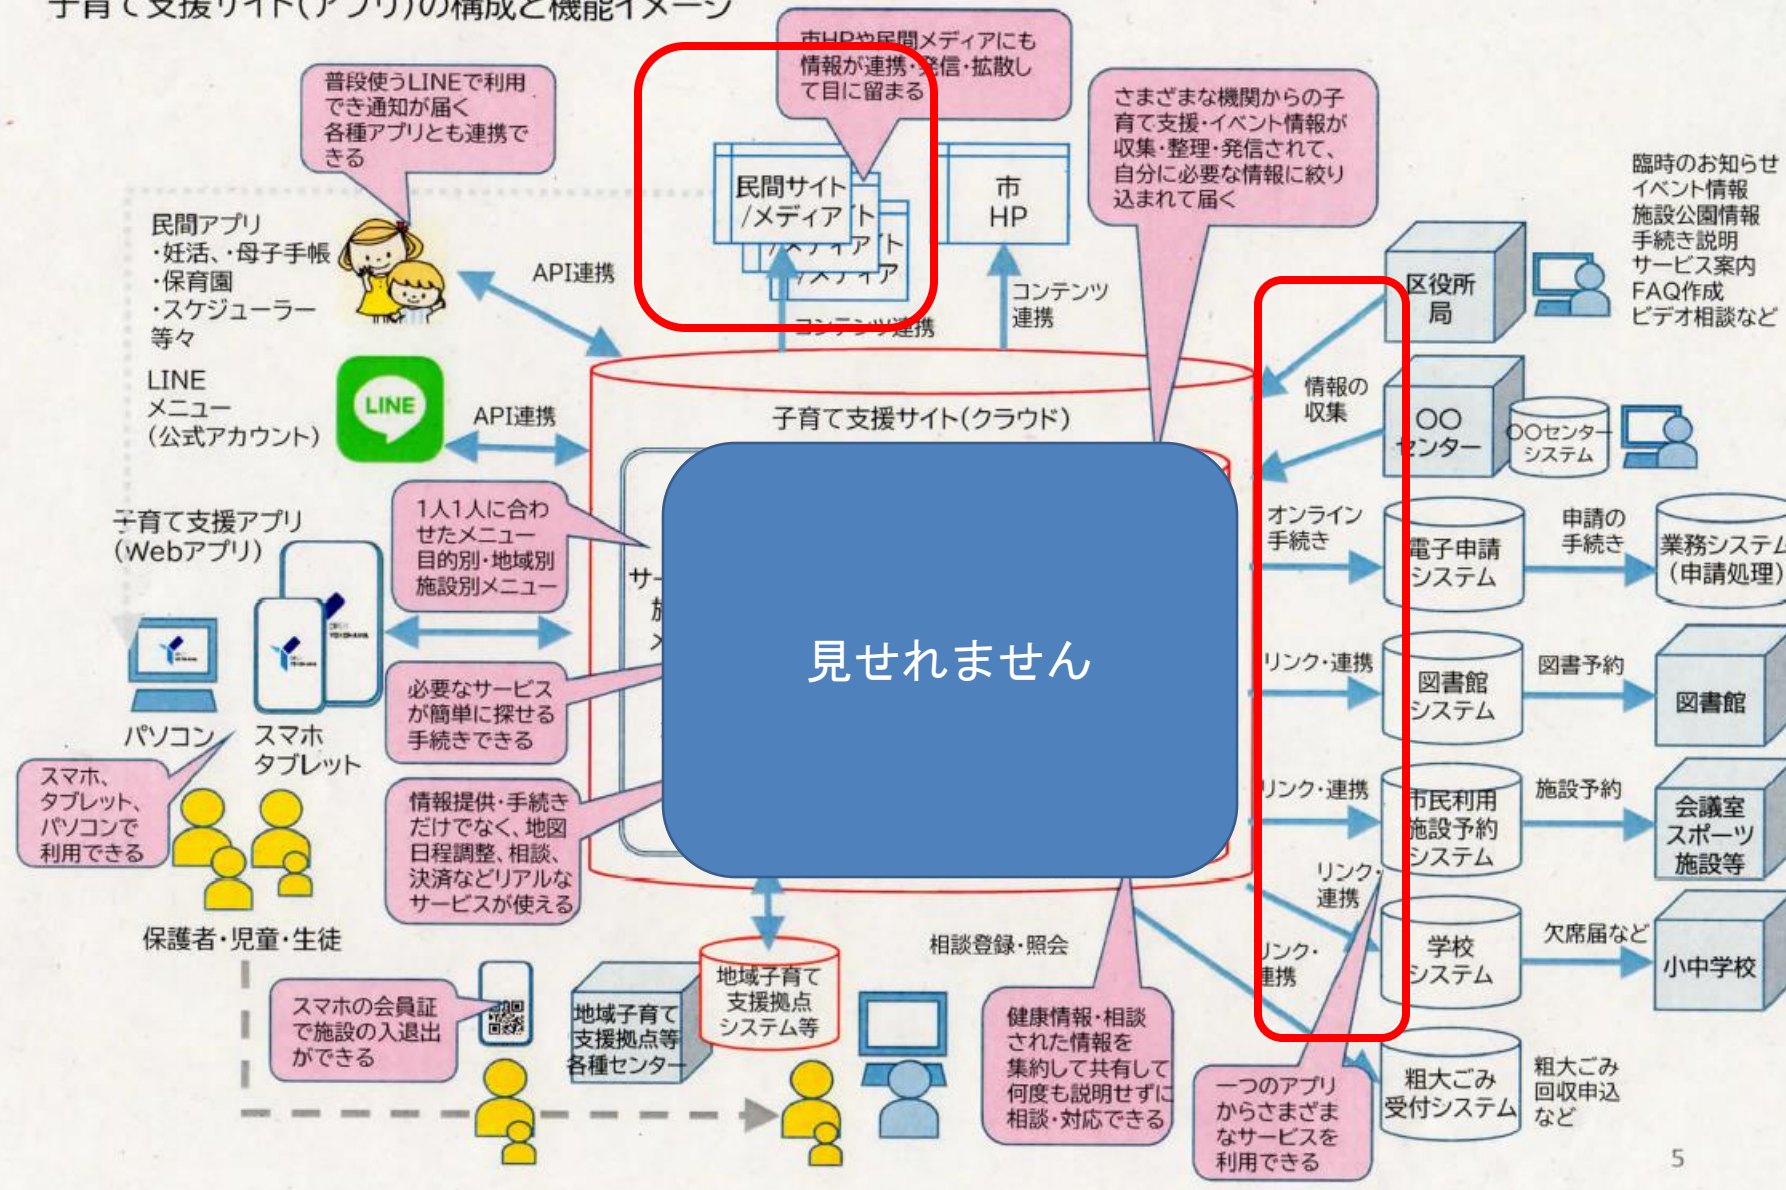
子育て支援サイト(アプリ)の構成と機能イメージ

市HPや民間メディアにも情報が連携・発信・拡散して目に留まる

普段使うLINEで利用でき通知が届く各種アプリとも連携できる

民間サイト/メディア

市HP

コンテンツ連携

コンテンツ連携

さまざまな機関からの子育て支援・イベント情報が収集・整理・発信されて、自分に必要な情報に絞り込まれて届く

臨時のお知らせ
イベント情報
施設公園情報
手続き説明
サービス案内
FAQ作成
ビデオ相談など

民間アプリ
・妊活、・母子手帳
・保育園
・スケジューラー
等々

API連携

LINE
メニュー
(公式アカウント)

LINE

API連携

子育て支援サイト(クラウド)

区役所局

情報の収集

〇〇センター

〇〇センターシステム

子育て支援アプリ
(Webアプリ)

1人1人に合わせたメニュー目的別・地域別施設別メニュー

見せれません

オンライン手続き

電子申請システム

申請の手続き

業務システム(申請処理)

リンク・連携

図書館システム

図書予約

図書館

パソコン

スマホタブレット

必要なサービスが簡単に探せる手続きできる

スマホ、タブレット、パソコンで利用できる

情報提供・手続きだけでなく、地図日程調整、相談、決済などリアルなサービスが使える

リンク・連携

市民利用施設予約システム

施設予約

会議室スポーツ施設等

リンク・連携

学校システム

欠席届など

小中学校

リンク・連携

保護者・児童・生徒

相談登録・照会

スマホの会員証で施設の入退出ができる

地域子育て支援拠点等各種センター

地域子育て支援拠点システム等

健康情報・相談された情報を集約して共有して何度も説明せずに相談・対応できる

一つのアプリからさまざまなサービスを利用できる

粗大ごみ受付システム

粗大ごみ回収申込など

5